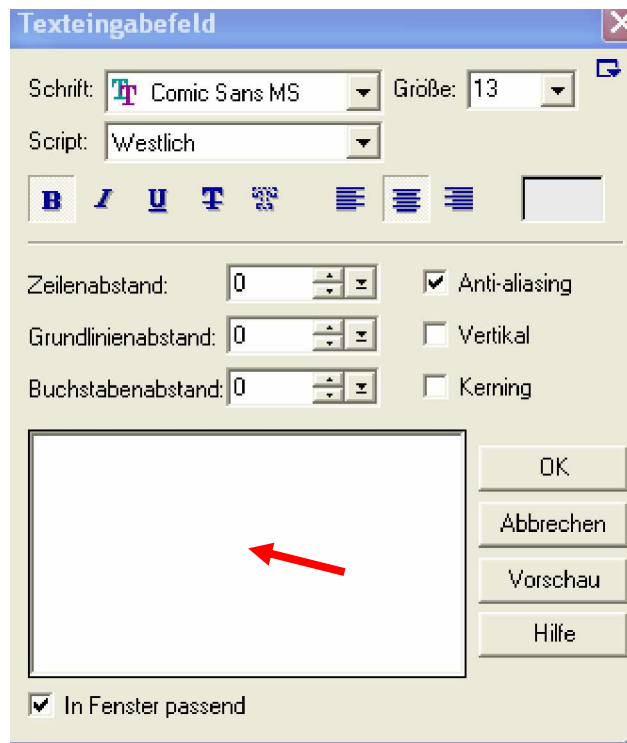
Texteingabefeld

Schrift: Comic Sans MS
Größe: 13
Script: Westlich

B I U T

Zeilenabstand: 0
Anti-aliasing
Grundlinienabstand: 0
Vertikal
Buchstabenabstand: 0
Kerning

OK
Abbrechen
Vorschau
Hilfe

In Fenster passend